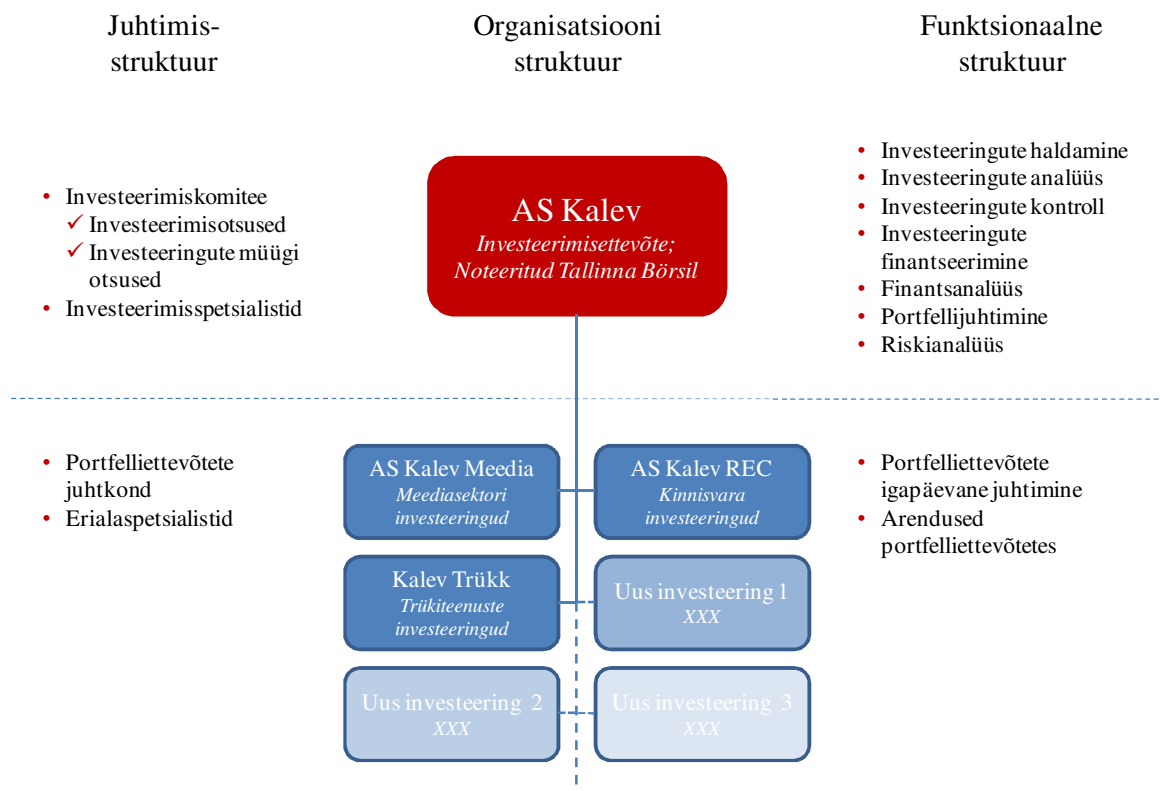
Juhtimisstruktuur

Organisatsiooni struktuur

Funktsionaalne struktuur

- Investeerimiskomitee
  ✓ Investeerimisotsused
  ✓ Investeeringute müügi otsused
- Investeerimisspetsialistid

AS Kalev
Investeerimisettevõte; Noteeritud Tallinna Börsil

- Investeeringute haldamine
- Investeeringute analüüs
- Investeeringute kontroll
- Investeeringute finantseerimine
- Finantsanalüüs
- Portfellijuhtimine
- Riskianalüüs

- Portfelliettevõtete juhtkond
- Erialaspetsialistid

AS Kalev Meedia
Meediasektori investeeringud

AS Kalev REC
Kinnisvara investeeringud

Kalev Trükk
Trükiteenuste investeeringud

Uus investeering 1
XXX

Uus investeering 2
XXX

Uus investeering 3
XXX

- Portfelliettevõtete igapäevane juhtimine
- Arendused portfelliettevõtetes